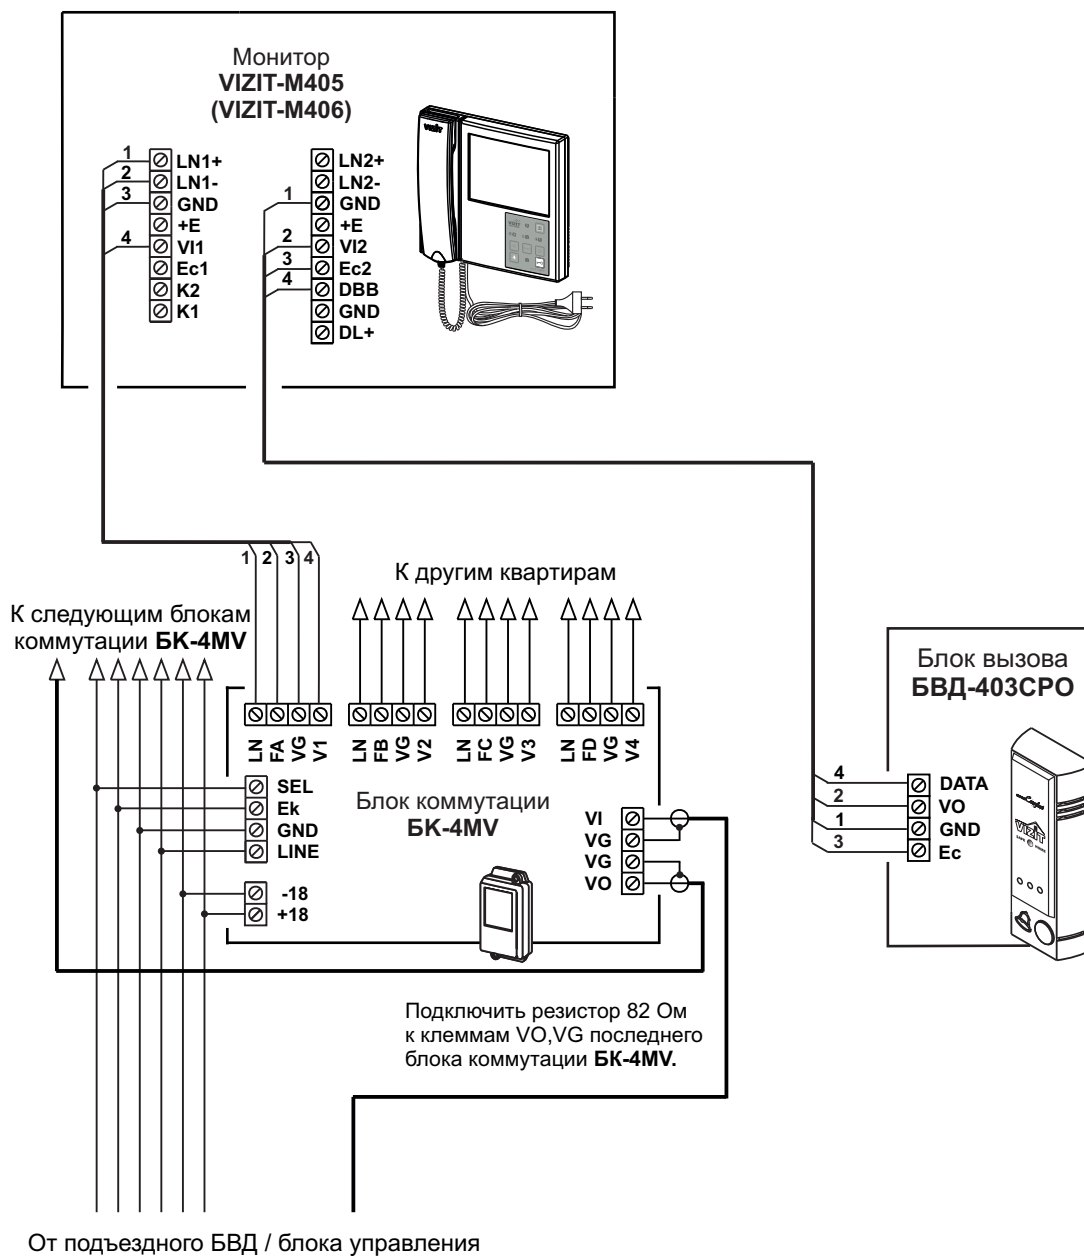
Монитор
**VIZIT-M405**
**(VIZIT-M406)**

1 LN1+
2 LN1-
3 GND
+E
4 VI1
Ec1
K2
K1

LN2+
LN2-
1 GND
+E
2 VI2
3 Ec2
4 DBB
GND
DL+

1 2 3 4

К другим квартирам

К следующим блокам коммутации **БК-4MV**

LN FA VG V1
LN FB VG V2
LN FC VG V3
LN FD VG V4

SEL
Ek
GND
LINE

-18
+18

Блок коммутации
**БК-4MV**

VI
VG
VG
VO

Блок вызова
**БВД-403CPO**

4 DATA
2 VO
1 GND
3 Ec

VIZIT

Подключить резистор 82 Ом к клеммам VO,VG последнего блока коммутации **БК-4MV.**

От подъездного БВД / блока управления